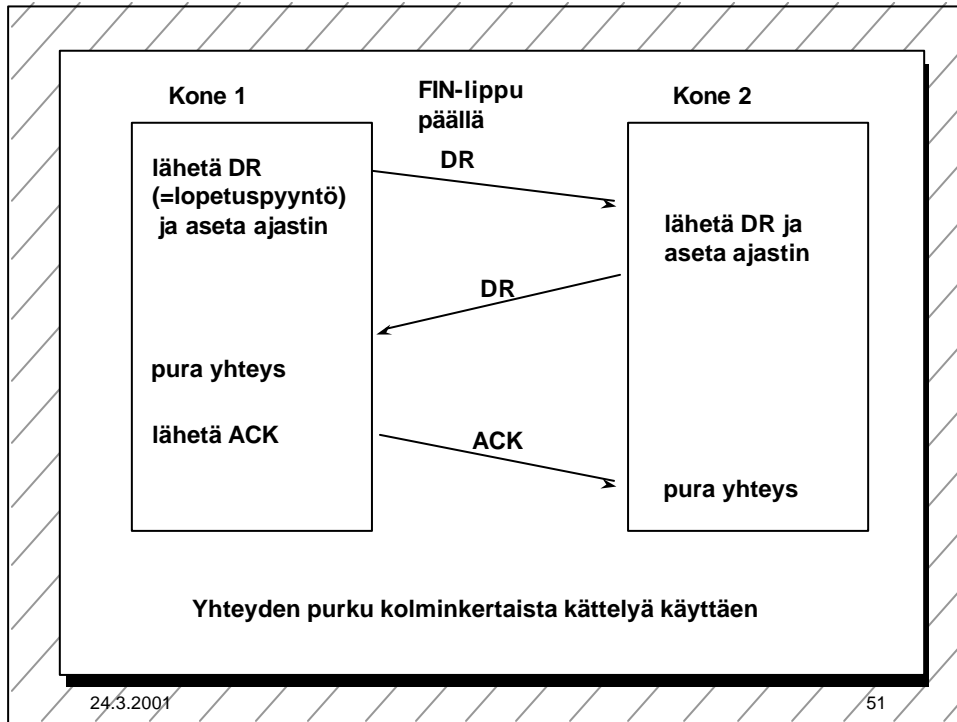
Kone 1

FIN-lippu päällä

Kone 2

lähetä DR (=lopetuspyyntö) ja aseta ajastin

DR

lähetä DR ja aseta ajastin

DR

pura yhteys

lähetä ACK

ACK

pura yhteys

Yhteyden purku kolminkertaista kättelyä käyttäen

24.3.2001

51